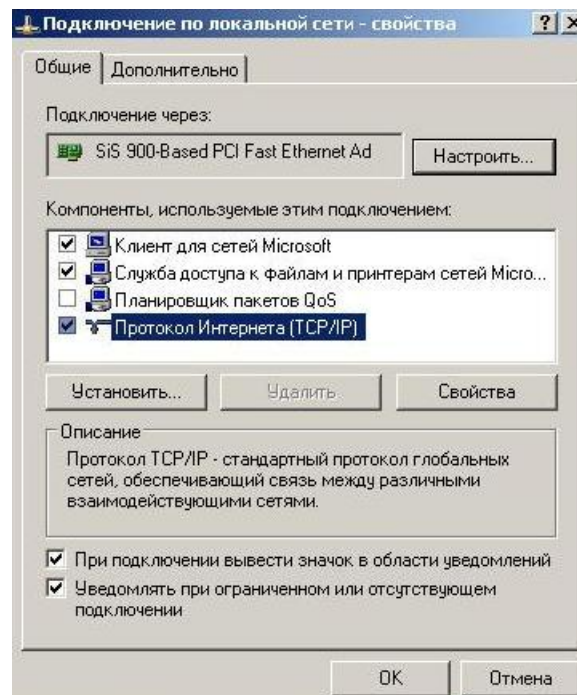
Подключение по локальной сети - свойства ? ×

Общие | Дополнительно

Подключение через:

SiS 900-Based PCI Fast Ethernet Ad

Настроить...

Компоненты, используемые этим подключением:

Клиент для сетей Microsoft
Служба доступа к файлам и принтерам сетей Micro...
Планировщик пакетов QoS
Протокол Интернета (TCP/IP)

Установить... | Удалить | Свойства

Описание

Протокол TCP/IP - стандартный протокол глобальных сетей, обеспечивающий связь между различными взаимодействующими сетями.

При подключении вывести значок в области уведомлений

Уведомлять при ограниченном или отсутствующем подключении

OK | Отмена